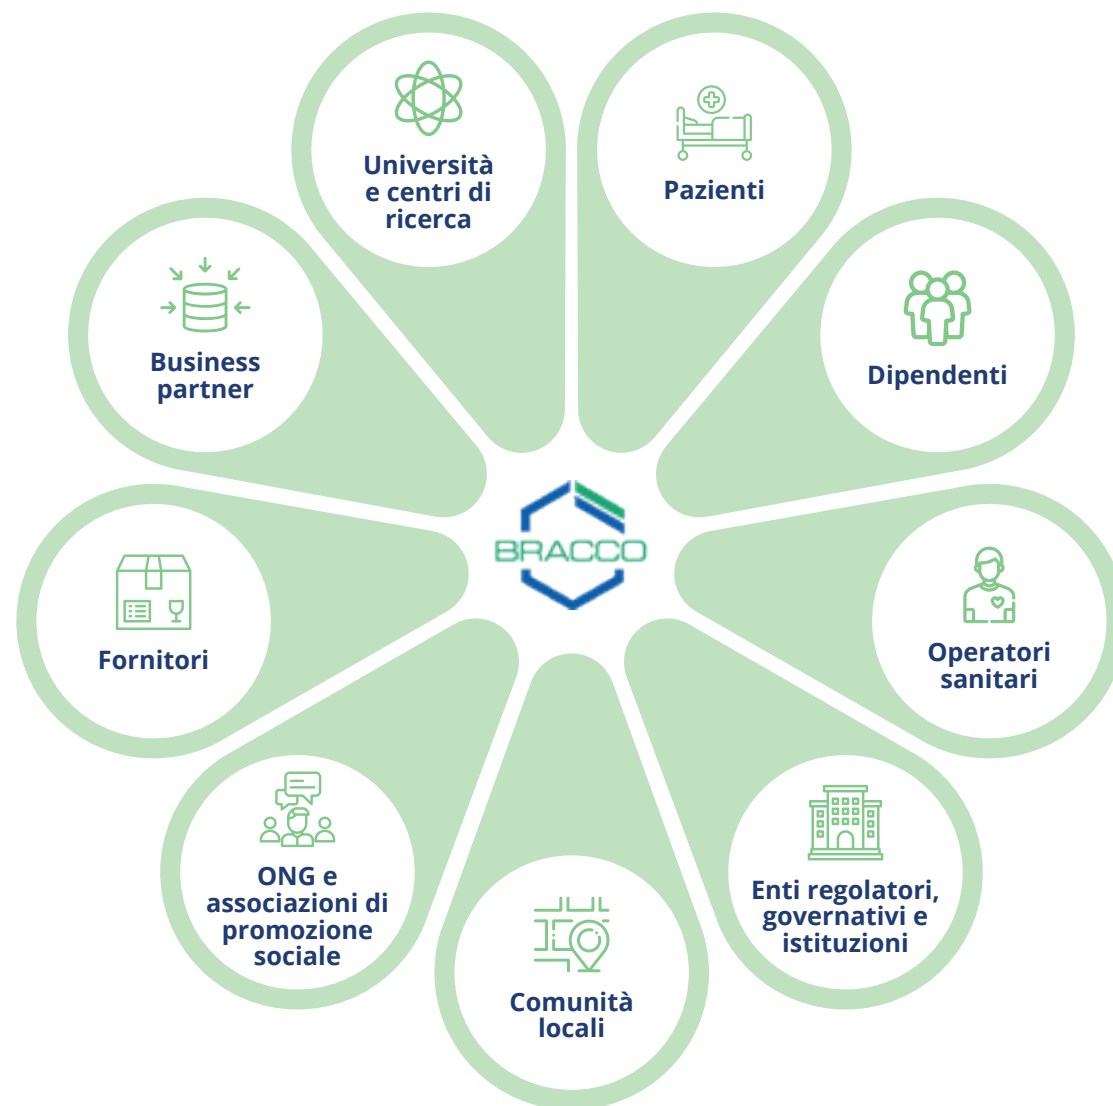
Università e centri di ricerca

Pazienti

Business partner

Dipendenti

BRACCO

Fornitori

Operatori sanitari

ONG e associazioni di promozione sociale

Enti regolatori, governativi e istituzioni

Comunità locali